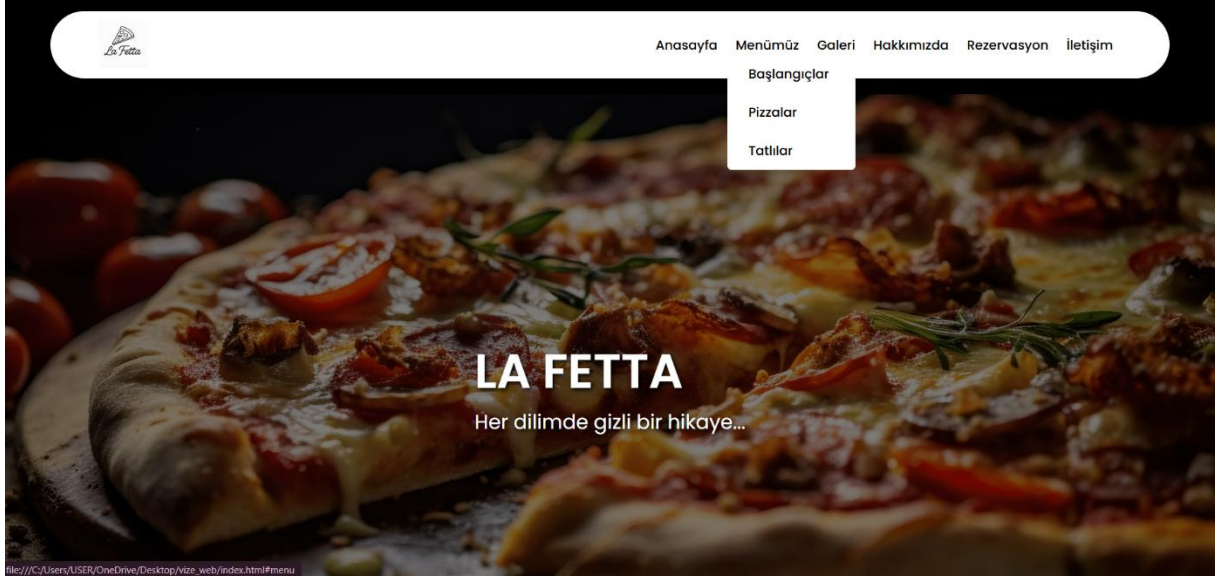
La Fetta

Anasayfa Menümüz Galeri Hakkımızda Rezervasyon İletişim

Başlangıçlar

Pizzalar

Tatlılar

LA FETTA

Her dilimde gizli bir hikaye...

file:///C:/Users/USER/OneDrive/Desktop/vize_web/index.html#menu